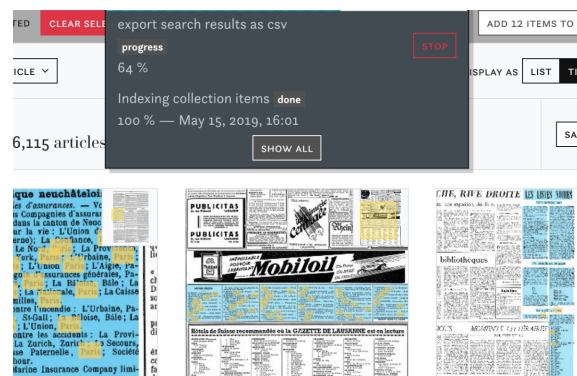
TED CLEAR SELE

export search results as csv

progress

64 %

STOP

Indexing collection items done

100 % — May 15, 2019, 16:01

SHOW ALL

ADD 12 ITEMS TO

ICLE

ISPLAY AS LIST T

6,115 articles

SA

que neuchâteloi
ies d'assurances. — V
s Compagnies d'assura
ans le canton de Neuc
ur la vie : L'Union d
erne); La Prévoyance,
Le Nord, Paris; La Pr
York, Paris; L'Urbaine, Paris
; L'Union, Paris; L'Aigle, Pa
assurances générales, Pa
Paris; La Bâloise, Bâle; La
Paris; La Nationale, Paris;
uilles, Paris.
entre l'incendie : L'Urbaine, Pa
St-Gall; La Bâloise, Bâle; La
; L'Union, Paris.
les accidents : La Provi
La Zurich, Zurich; La Secours,
se Paternelle, Paris; Société
our.
Marine Insurance Company limi-

PUBLICITAS
PUBLICITAS
Mobiloil
Hôtels de Suisse recommandés où la GAZETTE DE LAUSANNE est en lecture

CHE, RIVE DROITE
bibliothèques
MOMENTS